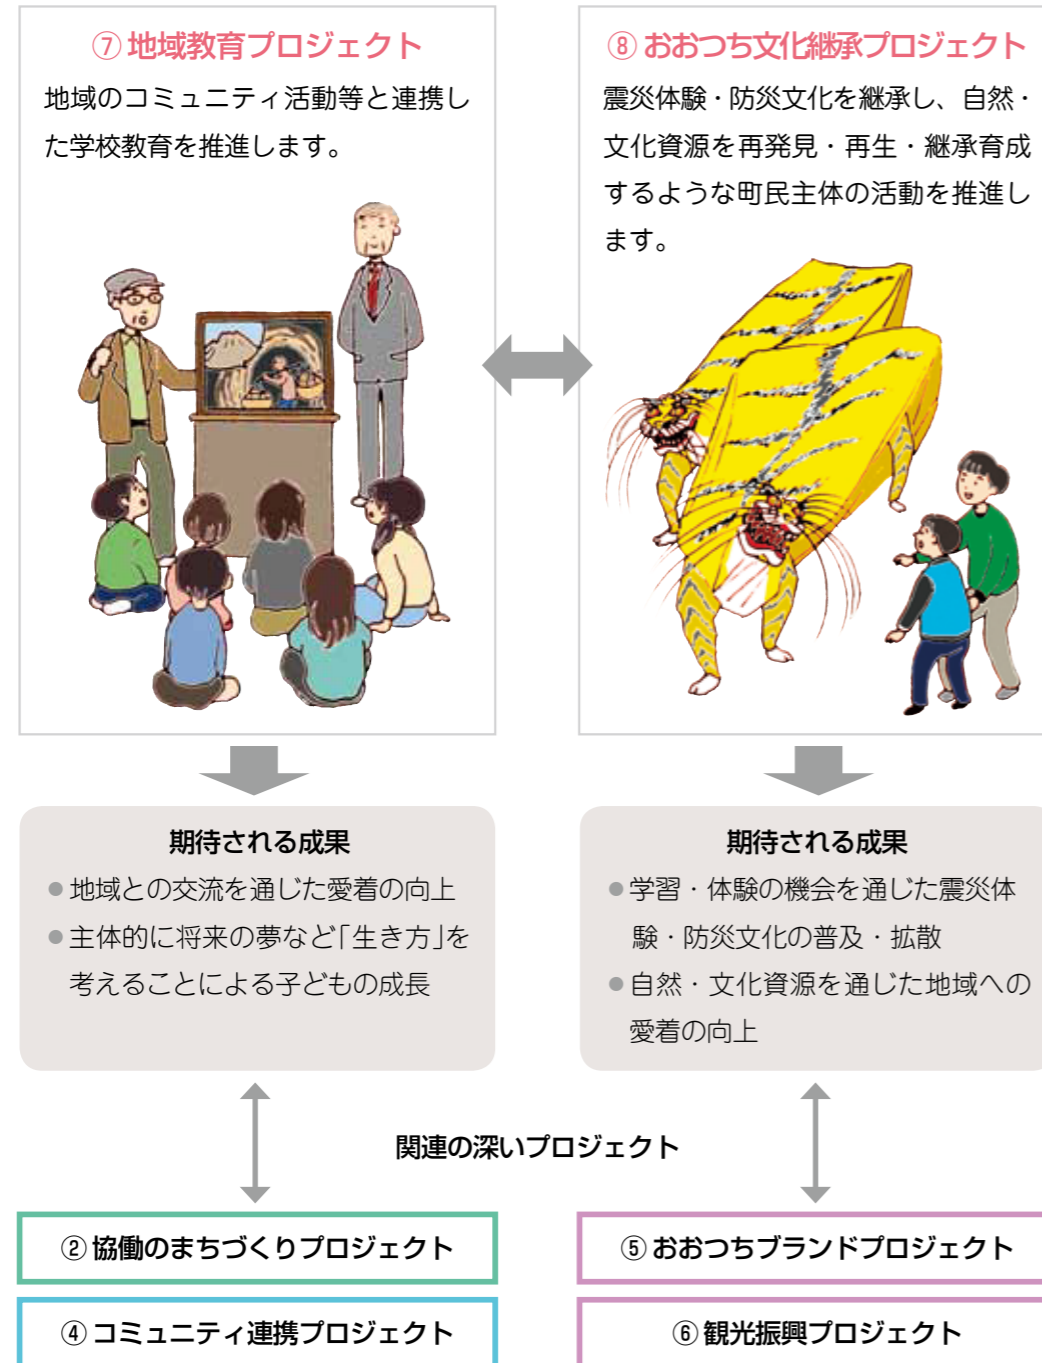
⑦ 地域教育プロジェクト

地域のコミュニティ活動等と連携した学校教育を推進します。

⑧ おおつち文化継承プロジェクト

震災体験・防災文化を継承し、自然・文化資源を再発見・再生・継承育成するような町民主体の活動を推進します。

期待される成果

● 地域との交流を通じた愛着の向上
● 主体的に将来の夢など「生き方」を考えることによる子どもの成長

期待される成果

● 学習・体験の機会を通じた震災体験・防災文化の普及・拡散
● 自然・文化資源を通じた地域への愛着の向上

関連の深いプロジェクト

② 協働のまちづくりプロジェクト

④ コミュニティ連携プロジェクト

⑤ おおつちブランドプロジェクト

⑥ 観光振興プロジェクト